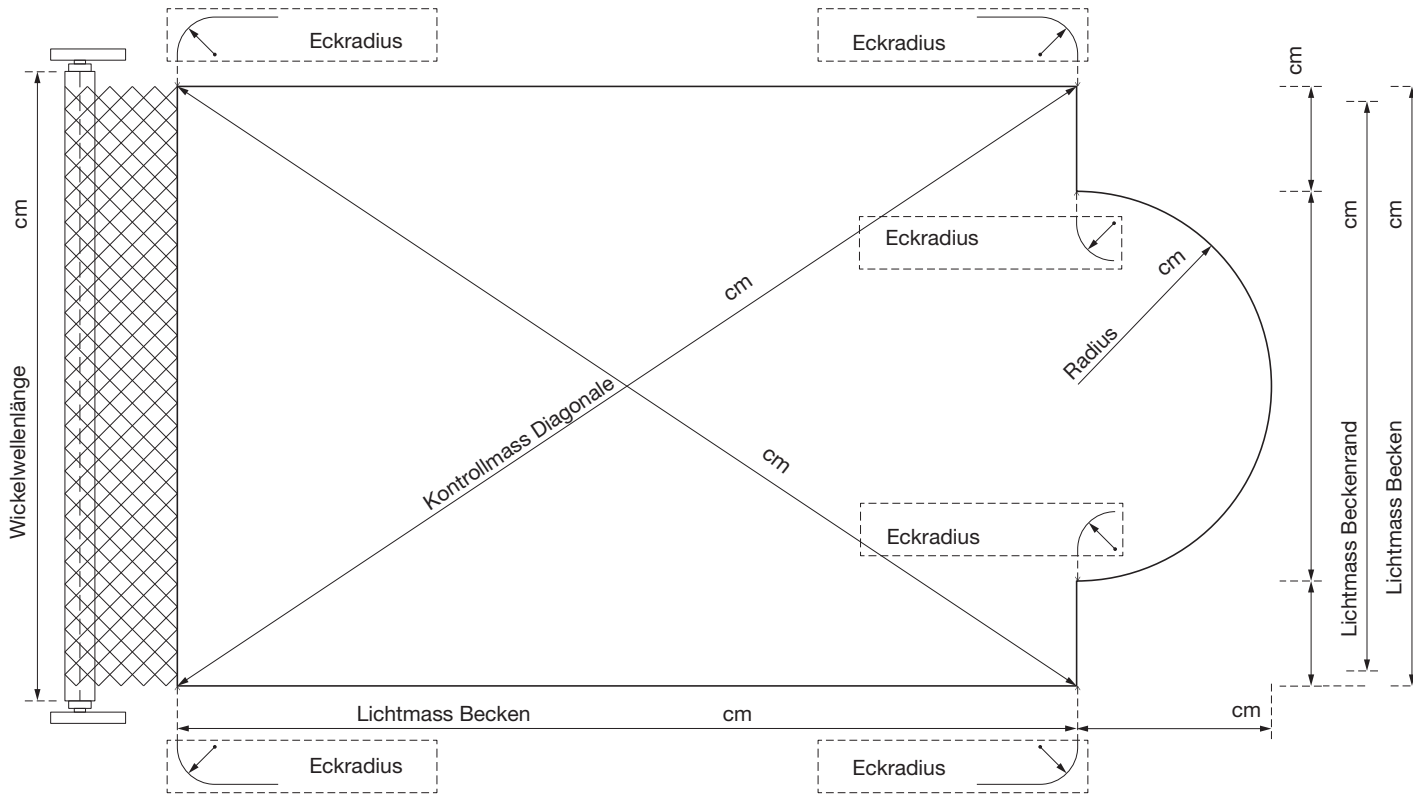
Eckradius

Eckradius

cm

cm

Wickelwellenlänge

Eckradius

cm

cm

Radius

cm

cm

Kontrollmass Diagonale

cm

Eckradius

Lichtmass Beckenrand

Lichtmass Becken

Lichtmass Becken

cm

cm

Eckradius

Eckradius